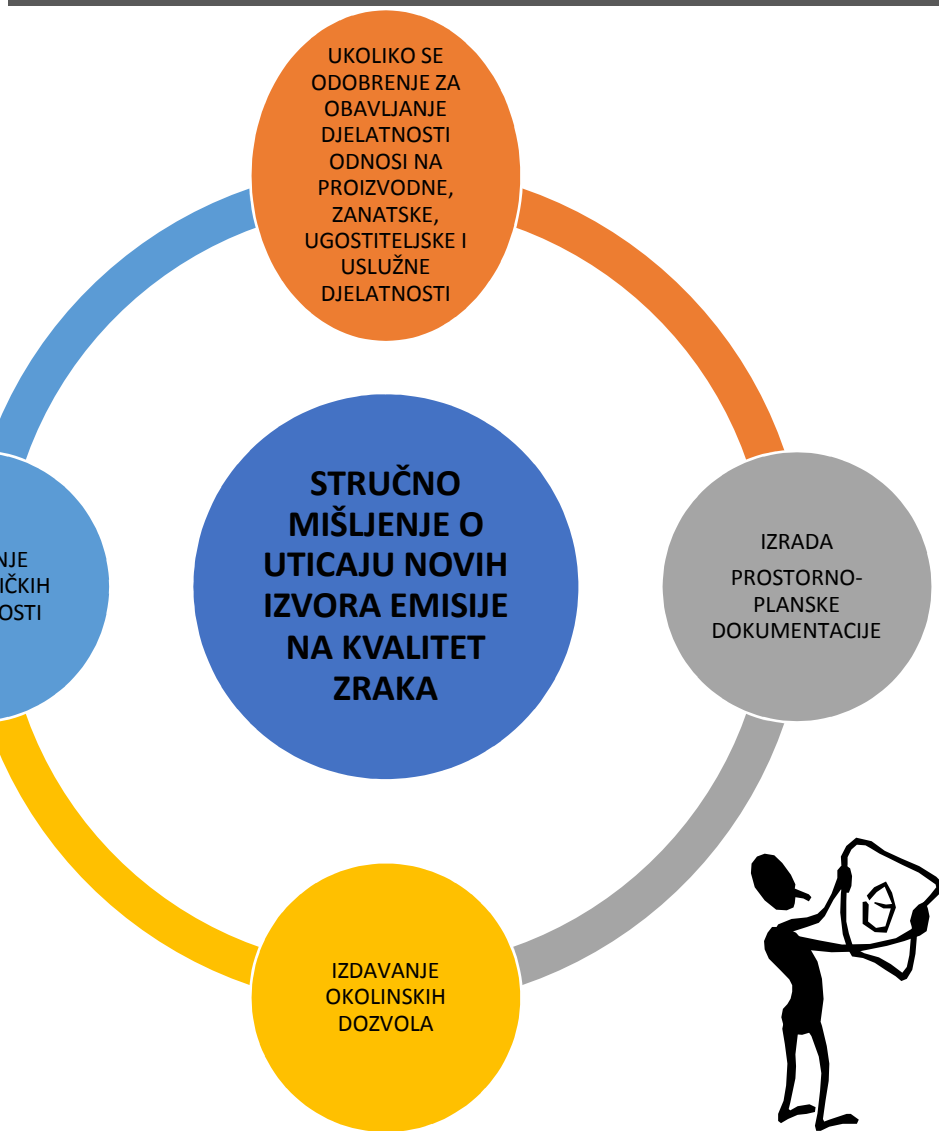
UKOLIKO SE ODOBRENJE ZA OBAVLJANJE DJELATNOSTI ODNOSI NA PROIZVODNE, ZANATSKE, UGOSTITELJSKE I USLUŽNE DJELATNOSTI

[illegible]NJE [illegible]ČKIH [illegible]OSTI

STRUČNO MIŠLJENJE O UTICAJU NOVIH IZVORA EMISIJE NA KVALITET ZRAKA

IZRADA PROSTORNO-PLANSKE DOKUMENTACIJE

IZDAVANJE OKOLINSKIH DOZVOLA